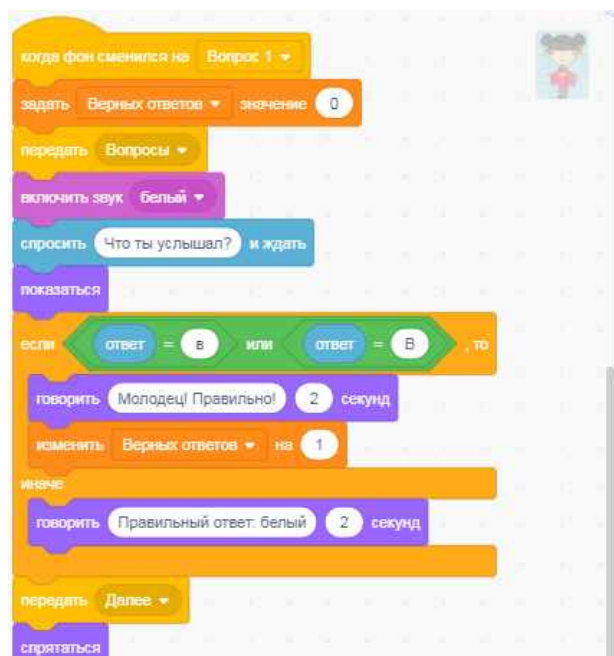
когда фон сменился на Вопрос 1 ▾

задать Верных ответов ▾ значение 0

передать Вопросы ▾

включить звук белый ▾

спросить Что ты услышал? и ждать

показаться

если ответ = в или ответ = В , то

говорить Молодец! Правильно! 2 секунд

изменить Верных ответов ▾ на 1

иначе

говорить Правильный ответ: белый 2 секунд

передать Далее ▾

спрятаться